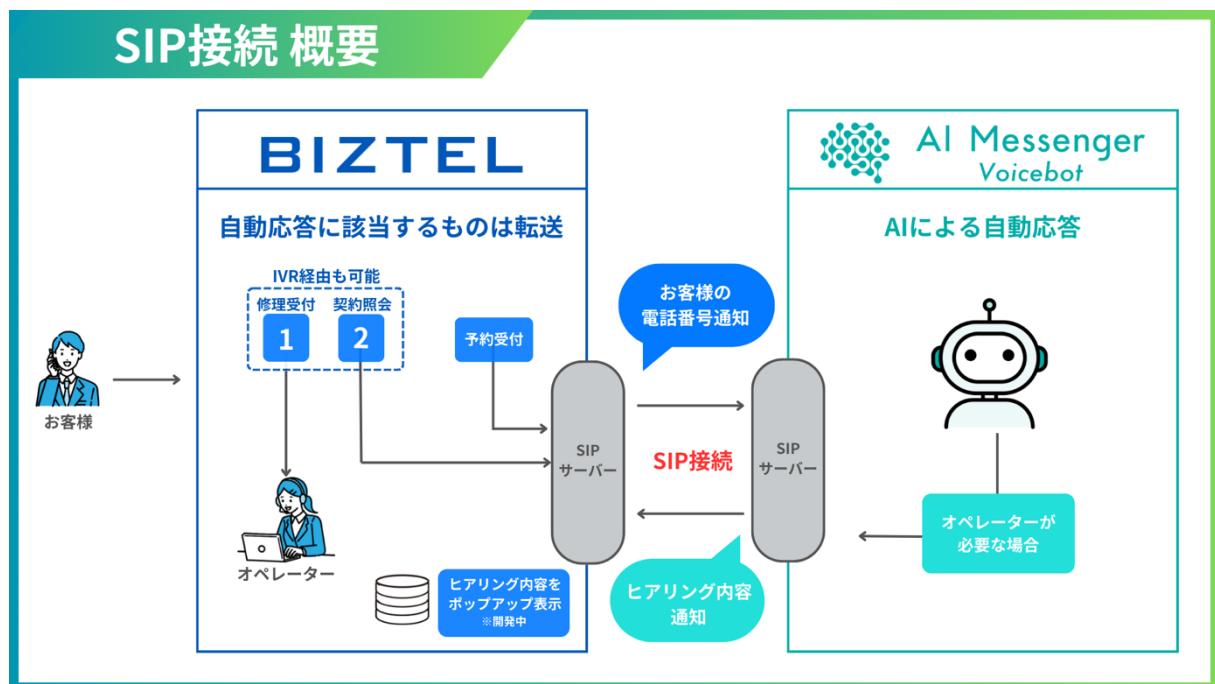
SIP接続 概要

BIZTEL

自動応答に該当するものは転送

IVR経由も可能

修理受付
1

契約照会
2

予約受付

お客様

オペレーター

ヒアリング内容をポップアップ表示
※開発中

SIP
サーバー

お客様の
電話番号通知

SIP接続

ヒアリング内容
通知

SIP
サーバー

AI Messenger
Voicebot

AIによる自動応答

オペレーターが
必要な場合